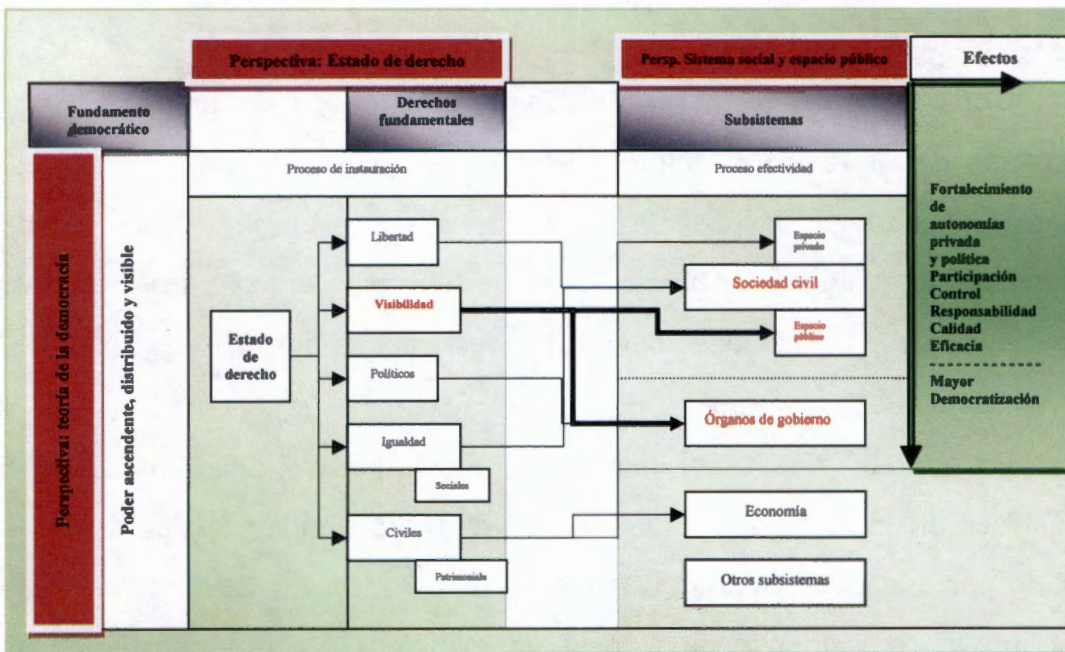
Perspectiva: Estado de derecho

Persp. Sistema social y espacio público

Efectos

Fundamento democrático

Derechos fundamentales

Subsistemas

Proceso de instauración

Proceso efectividad

Perspectiva: teoría de la democracia

Poder ascendente, distribuido y visible

Estado de derecho

Libertad

Visibilidad

Políticos

Igualdad

Sociales

Civiles

Patrimoniales

Espacio privado

Sociedad civil

Espacio público

Órganos de gobierno

Economía

Otros subsistemas

Fortalecimiento de autonomías privada y política
Participación
Control
Responsabilidad
Calidad
Eficacia

Mayor Democratización